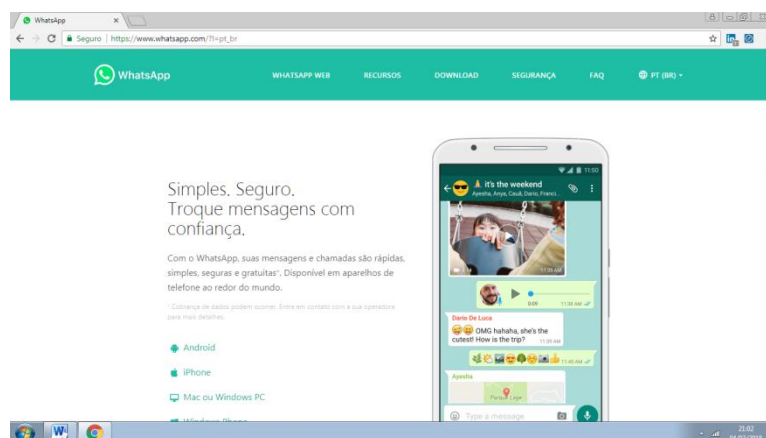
WhatsApp ×

Seguro | https://www.whatsapp.com/?l=pt_br

WhatsApp

WHATSAPP WEB RECURSOS DOWNLOAD SEGURANÇA FAQ PT (BR)

Simples. Seguro. Troque mensagens com confiança.

Com o WhatsApp, suas mensagens e chamadas são rápidas, simples, seguras e gratuitas*. Disponível em aparelhos de telefone ao redor do mundo.

* Cobrança de dados podem ocorrer. Entre em contato com a sua operadora para mais detalhes.

Android

iPhone

Mac ou Windows PC

Windows Phone

11:50

it's the weekend

Ayesha, Anya, Cauã, Dario, Franci...

11:35 AM

0:09 11:38 AM

Dario De Luca

OMG hahaha, she's the cutest! How is the trip?

11:39 AM

11:45 AM

Ayesha

Parque Lage

Type a message

21:02
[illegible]